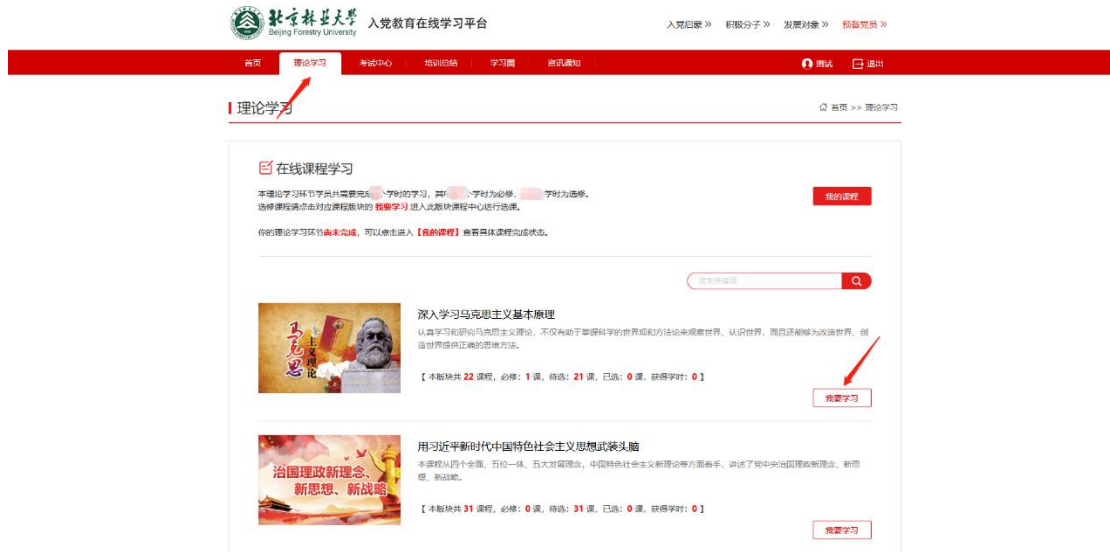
北京林业大学 Beijing Forestry University 入党教育在线学习平台

入党启蒙 » 积极分子 » 发展对象 » 预备党员 »

首页 理论学习 考试中心 培训总结 学习圈 资讯通知 测试 退出

理论学习

首页 >> 理论学习

在线课程学习

本理论学习环节学员共需要完成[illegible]学时的学习，其中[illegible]学时为必修，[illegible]学时为选修。
选修课程请点击对应课程版块的 我要学习 进入此版块课程中心进行选课。

你的理论学习环节尚未完成，可以点击进入【我的课程】查看具体课程完成状态。

我的课程

搜索关键词

马克思 主义理论

深入学习马克思主义基本原理

认真学习和研究马克思主义理论，不仅有助于掌握科学的世界观和方法论来观察世界、认识世界，而且还能够为改造世界、创造世界提供正确的思维方法。

【 本版块共 22 课程，必修：1 课，待选：21 课，已选：0 课，获得学时：0 】

我要学习

治国理政新理念、新思想、新战略

用习近平新时代中国特色社会主义思想武装头脑

本课程从四个全面、五位一体、五大发展理念、中国特色社会主义新理论等方面着手，讲述了党中央治国理政新理念、新思想、新战略。

【 本版块共 31 课程，必修：0 课，待选：31 课，已选：0 课，获得学时：0 】

我要学习